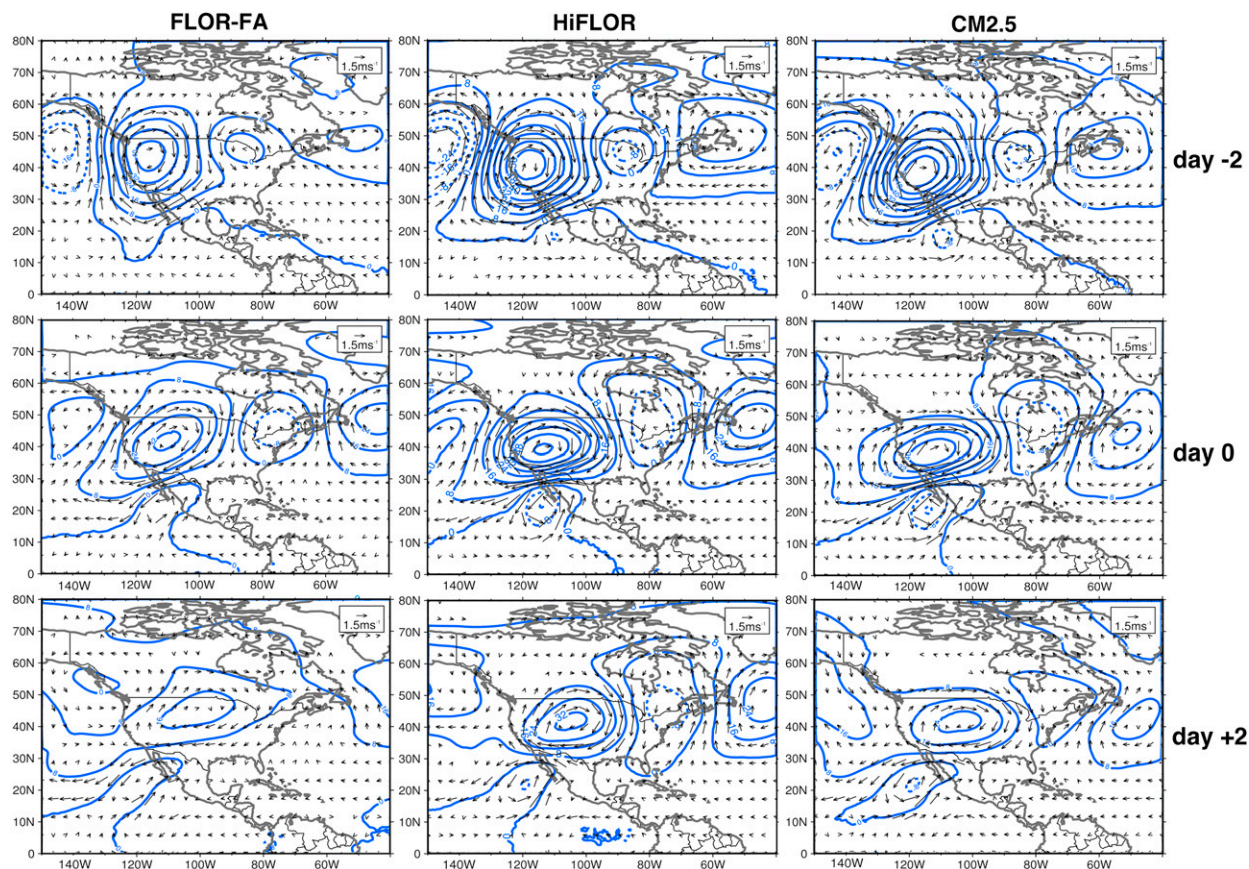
FLOR-FA

HiFLOR

CM2.5

day -2

day 0

day +2

80N
70N
60N
50N
40N
30N
20N
10N
0

140W 120W 100W 80W 60W

1.5ms$^{-1}$

80N
70N
60N
50N
40N
30N
20N
10N
0

140W 120W 100W 80W 60W

1.5ms$^{-1}$

80N
70N
60N
50N
40N
30N
20N
10N
0

140W 120W 100W 80W 60W

1.5ms$^{-1}$

80N
70N
60N
50N
40N
30N
20N
10N
0

140W 120W 100W 80W 60W

1.5ms$^{-1}$

80N
70N
60N
50N
40N
30N
20N
10N
0

140W 120W 100W 80W 60W

1.5ms$^{-1}$

80N
70N
60N
50N
40N
30N
20N
10N
0

140W 120W 100W 80W 60W

1.5ms$^{-1}$

80N
70N
60N
50N
40N
30N
20N
10N
0

140W 120W 100W 80W 60W

1.5ms$^{-1}$

80N
70N
60N
50N
40N
30N
20N
10N
0

140W 120W 100W 80W 60W

1.5ms$^{-1}$

80N
70N
60N
50N
40N
30N
20N
10N
0

140W 120W 100W 80W 60W

1.5ms$^{-1}$